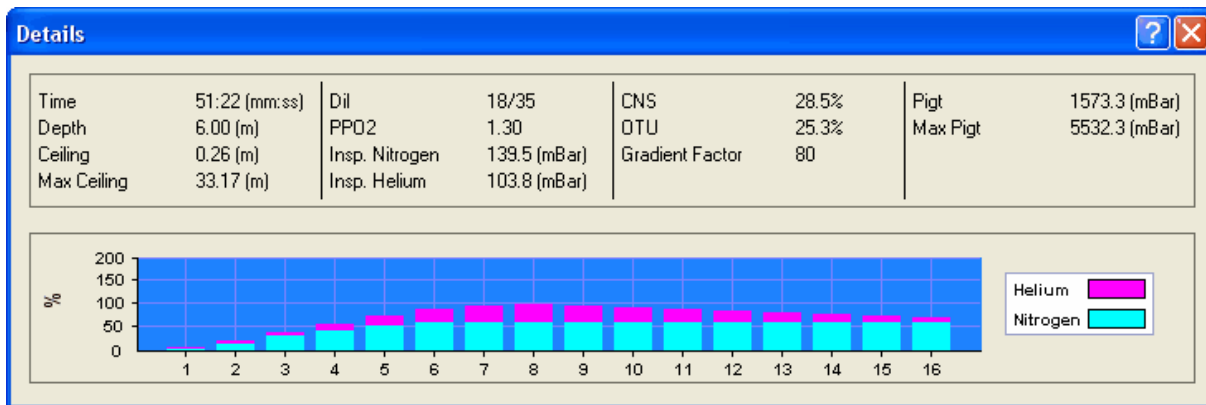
Details

| Time | 51:22 (mm:ss) | Dil | 18/35 | CNS | 28.5% | Pigt | 1573.3 (mBar) |
|---|---|---|---|---|---|---|---|
| Depth | 6.00 (m) | PPO2 | 1.30 | OTU | 25.3% | Max Pigt | 5532.3 (mBar) |
| Ceiling | 0.26 (m) | Insp. Nitrogen | 139.5 (mBar) | Gradient Factor | 80 | | |
| Max Ceiling | 33.17 (m) | Insp. Helium | 103.8 (mBar) | | | | |

200
150
100
50
0
%
1 2 3 4 5 6 7 8 9 10 11 12 13 14 15 16

Helium
Nitrogen